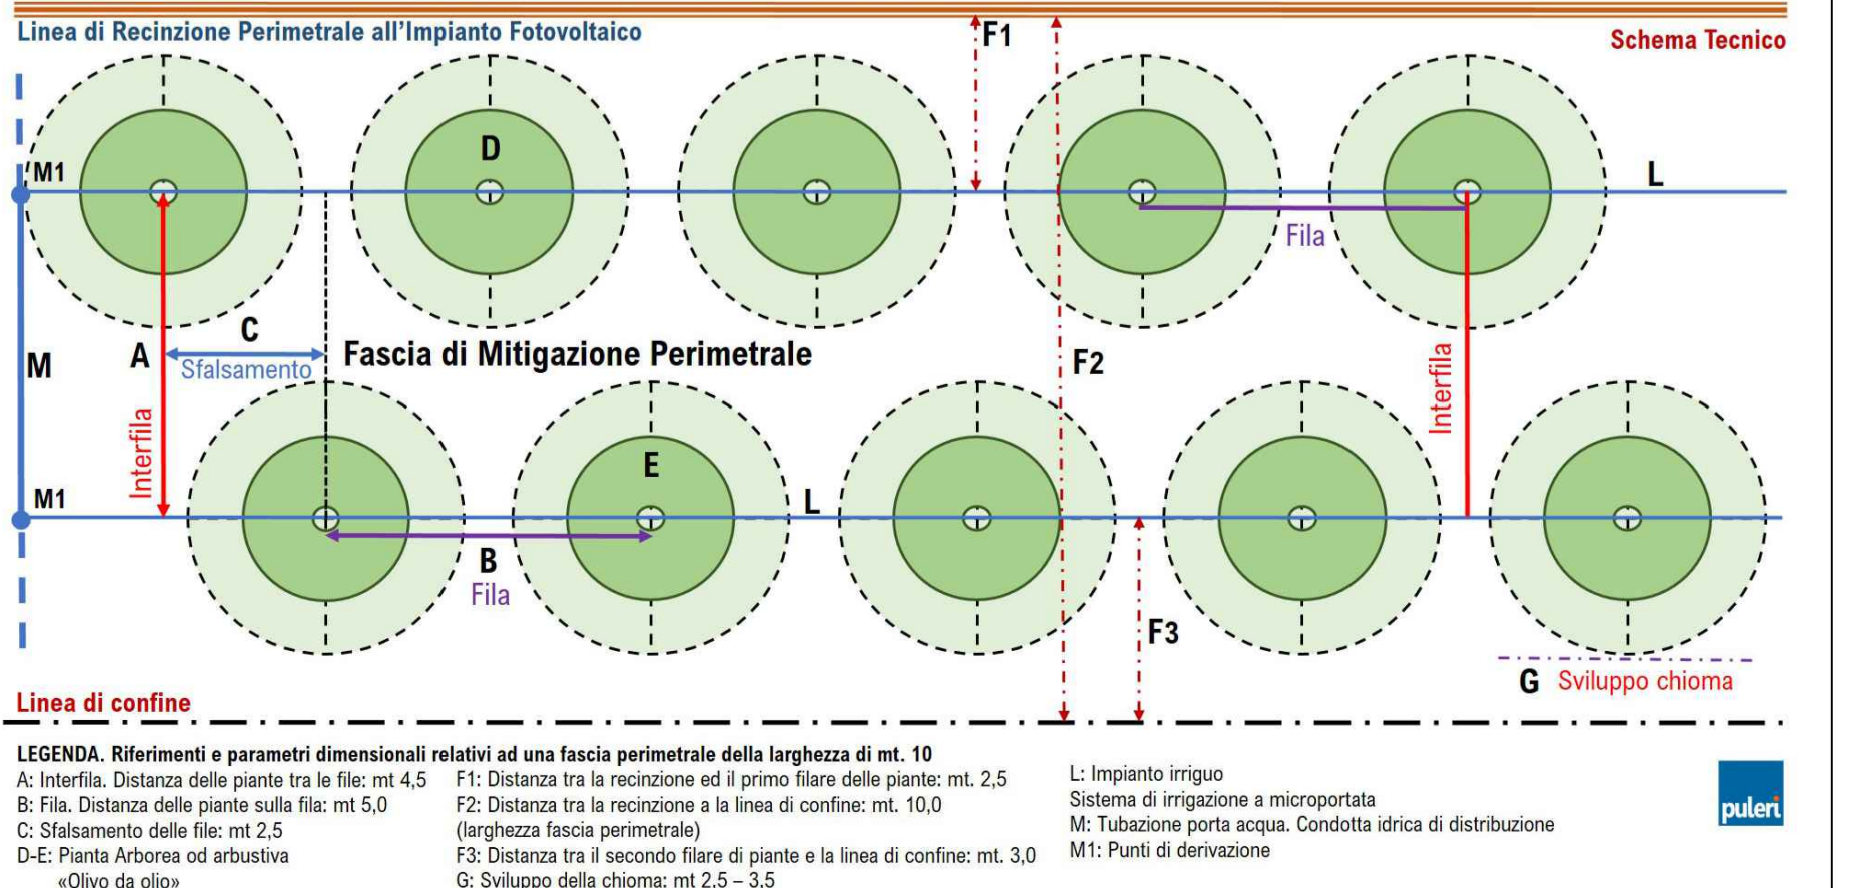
Linea di Recinzione Perimetrale all'Impianto Fotovoltaico

F1

Schema Tecnico

M1

D

L

Fila

C

M

A

Sfalsamento

Fascia di Mitigazione Perimetrale

F2

Interfila

Interfila

E

M1

L

B

Fila

F3

G Sviluppo chioma

Linea di confine

LEGENDA. Riferimenti e parametri dimensionali relativi ad una fascia perimetrale della larghezza di mt. 10

A: Interfila. Distanza delle piante tra le file: mt 4,5
B: Fila. Distanza delle piante sulla fila: mt 5,0
C: Sfalsamento delle file: mt 2,5
D-E: Pianta Arborea od arbustiva «Olivo da olio»

F1: Distanza tra la recinzione ed il primo filare delle piante: mt. 2,5
F2: Distanza tra la recinzione a la linea di confine: mt. 10,0 (larghezza fascia perimetrale)
F3: Distanza tra il secondo filare di piante e la linea di confine: mt. 3,0
G: Sviluppo della chioma: mt 2,5 – 3,5

L: Impianto irriguo
Sistema di irrigazione a microportata
M: Tubazione porta acqua. Condotta idrica di distribuzione
M1: Punti di derivazione

puleri